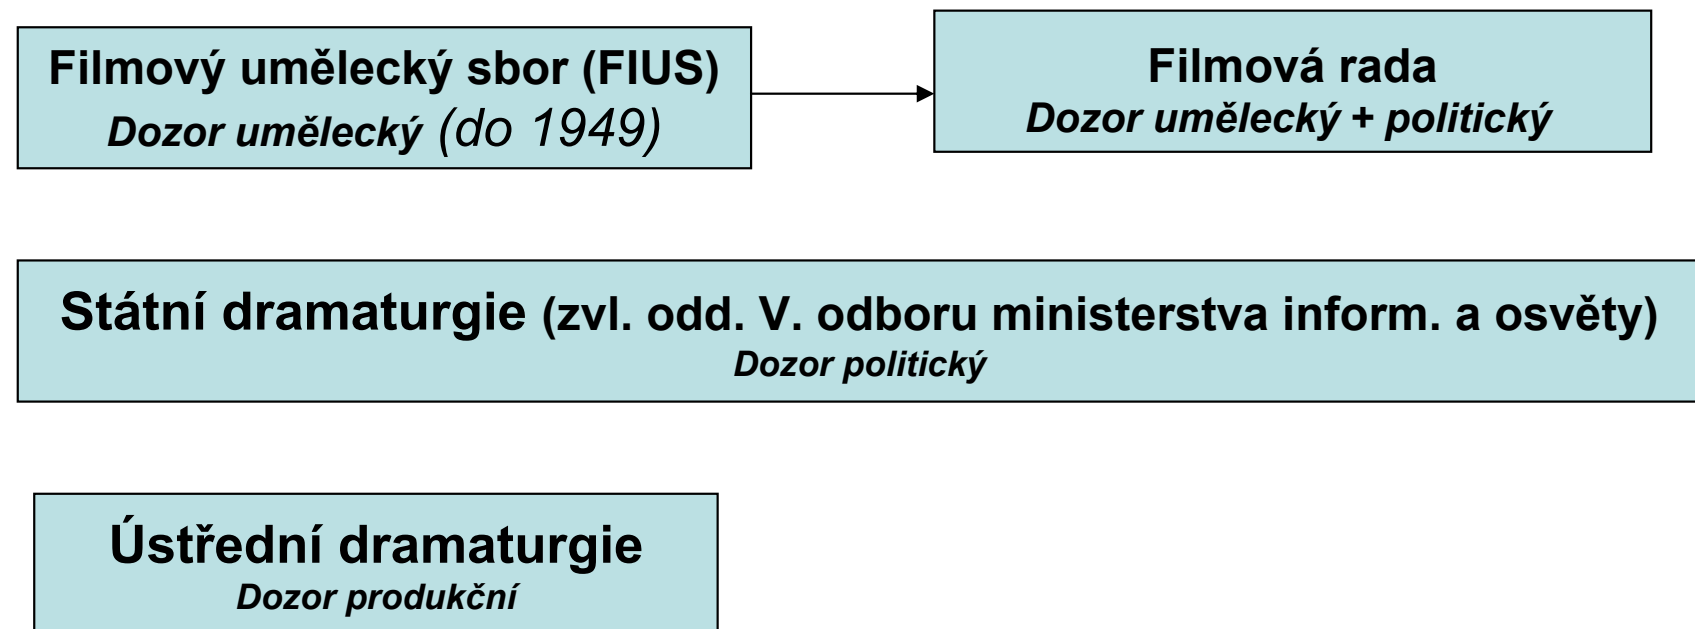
Filmový umělecký sbor (FIUS)
Dozor umělecký (do 1949)

Filmová rada
Dozor umělecký + politický

Státní dramaturgie (zvl. odd. V. odboru ministerstva inform. a osvěty)
Dozor politický

Ústřední dramaturgie
Dozor produkční